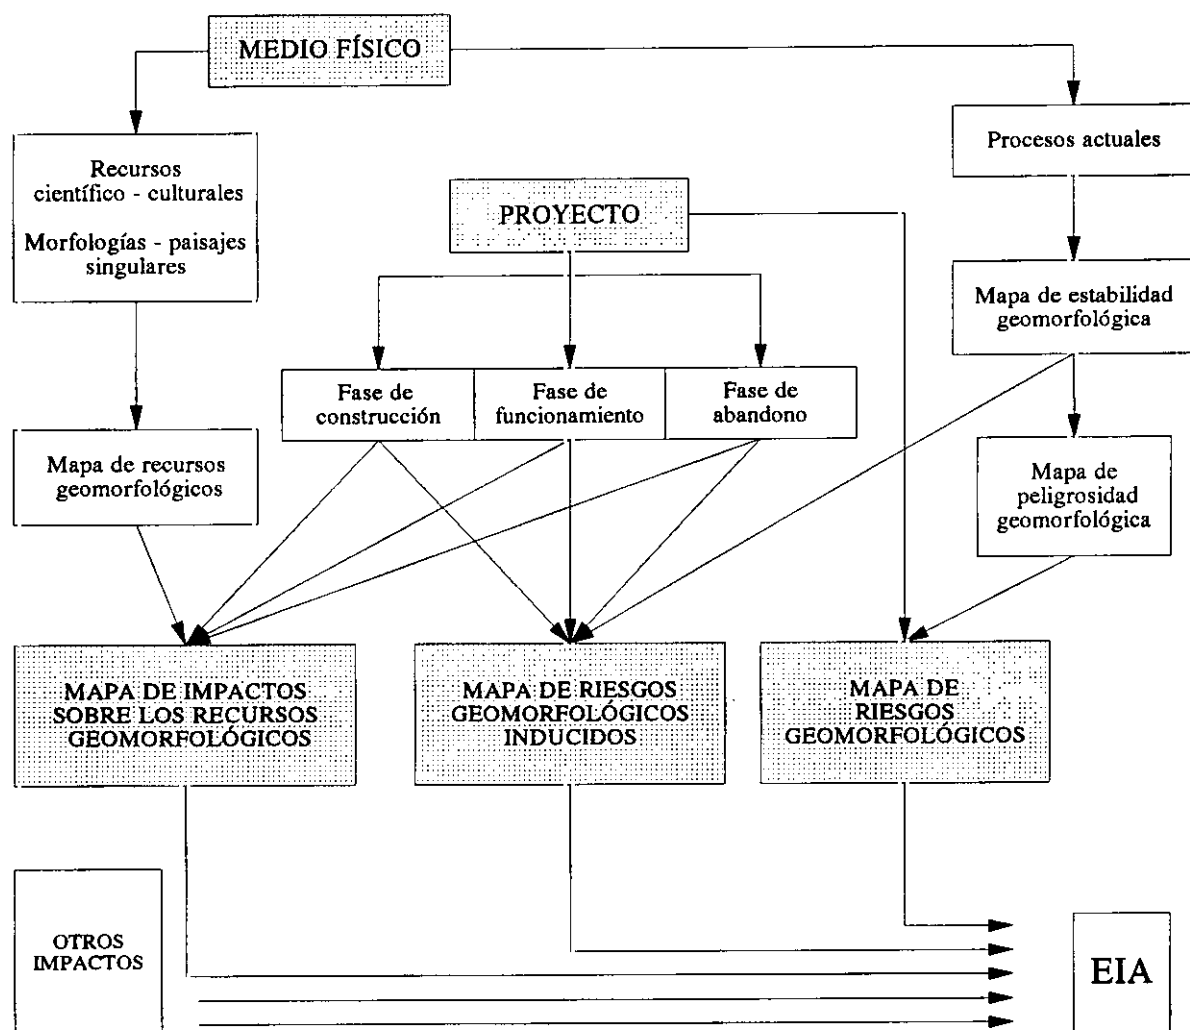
MEDIO FÍSICO

Recursos científico - culturales

Morfologías - paisajes singulares

Procesos actuales

PROYECTO

Mapa de estabilidad geomorfológica

Fase de construcción

Fase de funcionamiento

Fase de abandono

Mapa de recursos geomorfológicos

Mapa de peligrosidad geomorfológica

MAPA DE IMPACTOS SOBRE LOS RECURSOS GEOMORFOLÓGICOS

MAPA DE RIESGOS GEOMORFOLÓGICOS INDUCIDOS

MAPA DE RIESGOS GEOMORFOLÓGICOS

OTROS IMPACTOS

EIA